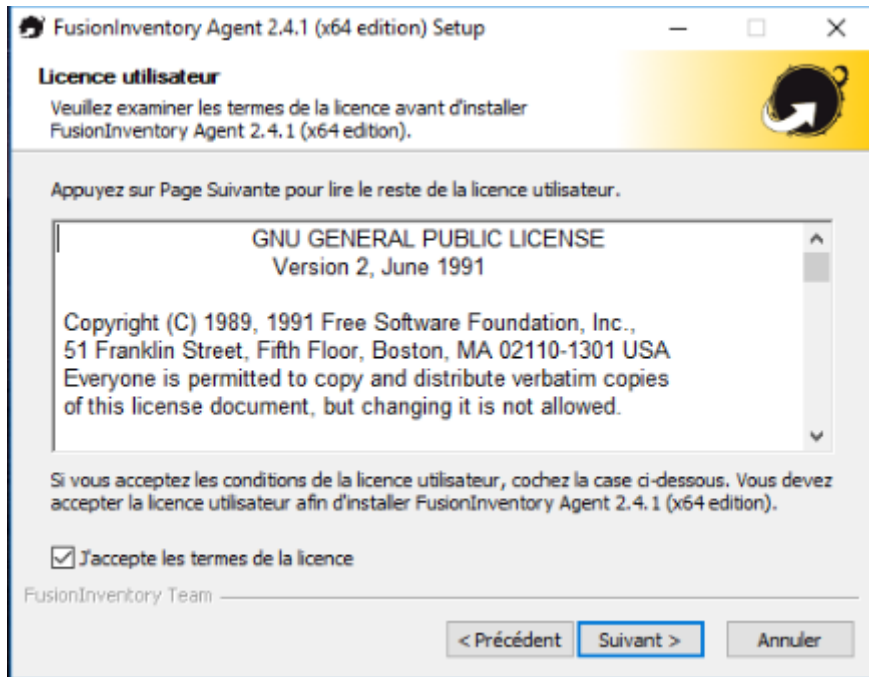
FusionInventory Agent 2.4.1 (x64 edition) Setup

Licence utilisateur

Veuillez examiner les termes de la licence avant d'installer FusionInventory Agent 2.4.1 (x64 edition).

Appuyez sur Page Suivante pour lire le reste de la licence utilisateur.

GNU GENERAL PUBLIC LICENSE
Version 2, June 1991

Copyright (C) 1989, 1991 Free Software Foundation, Inc.,
51 Franklin Street, Fifth Floor, Boston, MA 02110-1301 USA
Everyone is permitted to copy and distribute verbatim copies
of this license document, but changing it is not allowed.

Si vous acceptez les conditions de la licence utilisateur, cochez la case ci-dessous. Vous devez accepter la licence utilisateur afin d'installer FusionInventory Agent 2.4.1 (x64 edition).

J'accepte les termes de la licence

FusionInventory Team

< Précédent | Suivant > | Annuler